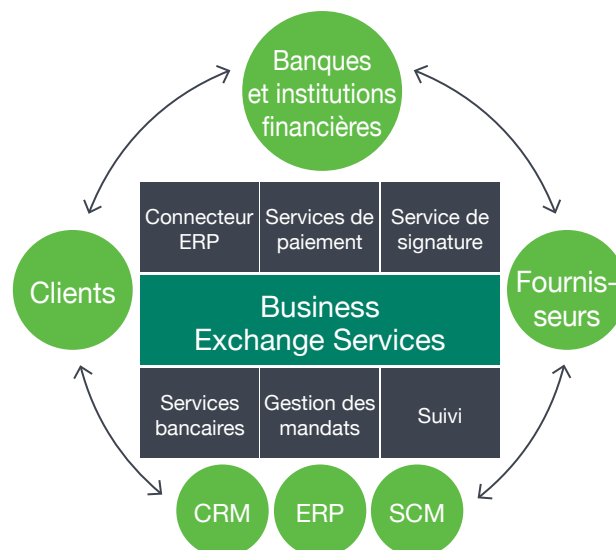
Banques et institutions financières

Clients

Fournis-seurs

Connecteur ERP

Services de paiement

Service de signature

Business Exchange Services

Services bancaires

Gestion des mandats

Suivi

CRM

ERP

SCM